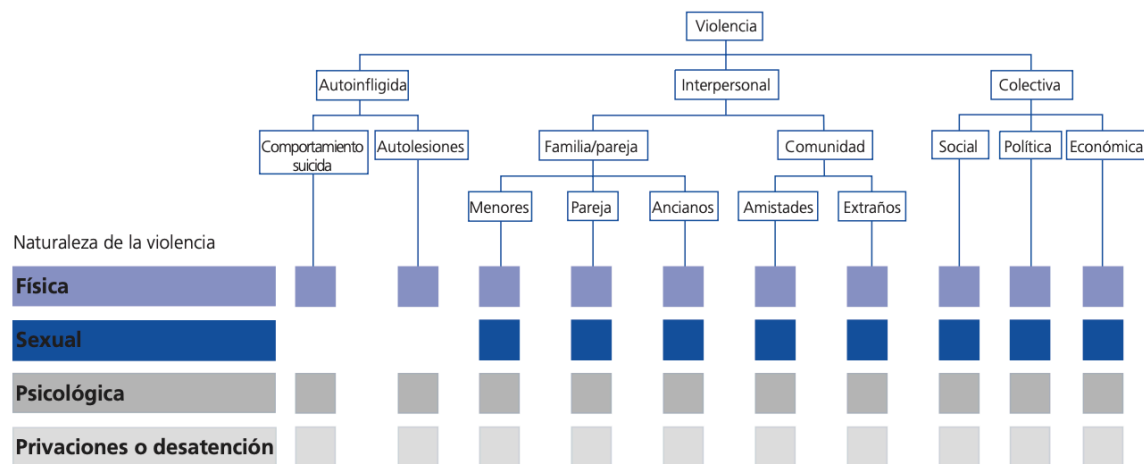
Violencia

Autoinfligida

Interpersonal

Colectiva

Comportamiento suicida

Autolesiones

Familia/pareja

Comunidad

Social

Política

Económica

Menores

Pareja

Ancianos

Amistades

Extraños

Naturaleza de la violencia

Física

Sexual

Psicológica

Privaciones o desatención